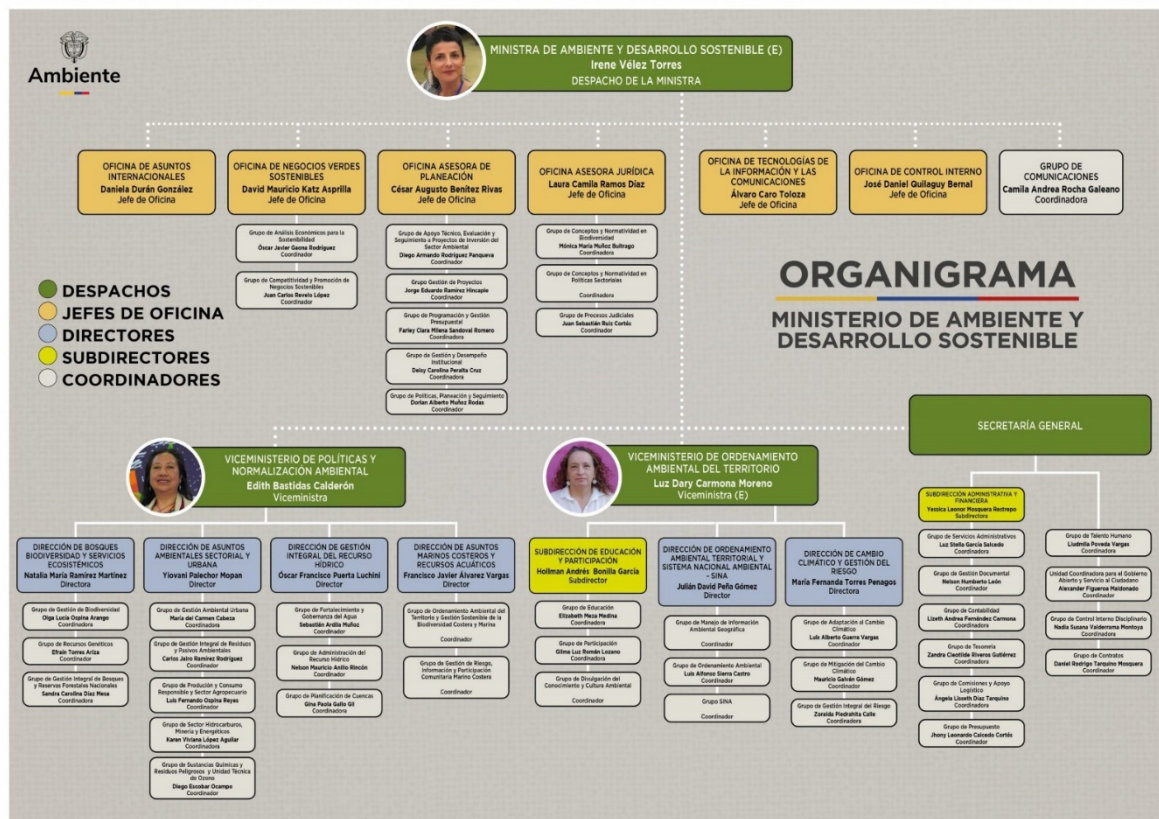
Ambiente

MINISTRA DE AMBIENTE Y DESARROLLO SOSTENIBLE (E)
Irene Vélez Torres
DESPACHO DE LA MINISTRA

OFICINA DE ASUNTOS INTERNACIONALES
Daniela Durán González
Jefe de Oficina

OFICINA DE NEGOCIOS VERDES SOSTENIBLES
David Mauricio Katz Asprilla
Jefe de Oficina

Grupo de Análisis Económicos para la Sostenibilidad
Óscar Javier Gaona Rodríguez
Coordinador

Grupo de Competitividad y Promoción de Negocios Sostenibles
Juan Carlos Revelo López
Coordinador

OFICINA ASESORA DE PLANEACIÓN
César Augusto Benítez Rivas
Jefe de Oficina

Grupo de Apoyo Técnico, Evaluación y Seguimiento a Proyectos de Inversión del Sector Ambiental
Diego Armando Rodríguez Panqueva
Coordinador

Grupo Gestión de Proyectos
Jorge Eduardo Ramírez Hincapie
Coordinador

Grupo de Programación y Gestión Presupuestal
Farley Clara Milena Sandoval Romero
Coordinadora

Grupo de Gestión y Desempeño Institucional
Deisy Carolina Peralta Cruz
Coordinadora

Grupo de Políticas, Planeación y Seguimiento
Dorian Alberto Muñoz Rodas
Coordinador

OFICINA ASESORA JURÍDICA
Laura Camila Ramos Díaz
Jefe de Oficina

Grupo de Conceptos y Normatividad en Biodiversidad
Mónica María Muñoz Buitrago
Coordinadora

Grupo de Conceptos y Normatividad en Políticas Sectoriales
Coordinador

Grupo de Procesos Judiciales
Juan Sebastián Ruiz Cortés
Coordinador

OFICINA DE TECNOLOGÍAS DE LA INFORMACIÓN Y LAS COMUNICACIONES
Álvaro Caro Toloza
Jefe de Oficina

OFICINA DE CONTROL INTERNO
José Daniel Guilaguy Bernal
Jefe de Oficina

GRUPO DE COMUNICACIONES
Camila Andrea Rocha Galeano
Coordinadora

DESPACHOS
JEFES DE OFICINA
DIRECTORES
SUBDIRECTORES
COORDINADORES

ORGANIGRAMA
MINISTERIO DE AMBIENTE Y DESARROLLO SOSTENIBLE

SECRETARÍA GENERAL

SUBDIRECCIÓN ADMINISTRATIVA Y FINANCIERA
Yassica Leonor Mosquera Restrepo
Subdirectora

Grupo de Servicios Administrativos
Luz Stella García Salcedo
Coordinadora

Grupo de Gestión Documental
Nelson Humberto León
Coordinador

Grupo de Contabilidad
Lizeth Andrea Fernández Carmona
Coordinadora

Grupo de Tesorería
Zandra Cleotilde Riveros Gutiérrez
Coordinadora

Grupo de Comisiones y Apoyo Logístico
Ángela Lisseth Díaz Tarquino
Coordinadora

Grupo de Presupuesto
Jhony Leonardo Caicedo Cortés
Coordinador

Grupo de Talento Humano
Liudmila Poveda Vargas
Coordinadora

Unidad Coordinadora para el Gobierno Abierto y Servicio al Ciudadano
Alexander Figueroa Maldonado
Coordinador

Grupo de Control Interno Disciplinario
Nadia Susana Valderrama Montoya
Coordinadora

Grupo de Contratos
Daniel Rodrigo Tarquino Mosquera
Coordinador

VICEMINISTERIO DE POLÍTICAS Y NORMALIZACIÓN AMBIENTAL
Edith Bastidas Calderón
Viceministra

DIRECCIÓN DE BOSQUES BIODIVERSIDAD Y SERVICIOS ECOSISTÉMICOS
Natalia María Ramírez Martínez
Directora

Grupo de Gestión de Biodiversidad
Olga Lucía Ospina Arango
Coordinadora

Grupo de Recursos Genéticos
Efraín Torres Ariza
Coordinador

Grupo de Gestión Integral de Bosques y Reservas Forestales Nacionales
Sandra Carolina Díaz Mesa
Coordinadora

DIRECCIÓN DE ASUNTOS AMBIENTALES SECTORIAL Y URBANA
Yiovani Palechor Mopan
Director

Grupo de Gestión Ambiental Urbana
María del Carmen Cabeza
Coordinadora

Grupo de Gestión Integral de Residuos y Pasivos Ambientales
Carlos Jairo Ramírez Rodríguez
Coordinador

Grupo de Producción y Consumo Responsable y Sector Agropecuario
Luis Fernando Ospina Reyes
Coordinador

Grupo de Sector Hidrocarburos, Minería y Energéticos
Karen Viviana López Aguilar
Coordinadora

Grupo de Sustancias Químicas y Residuos Peligrosos y Unidad Técnica de Ozono
Diego Escobar Ocampo
Coordinador

DIRECCIÓN DE GESTIÓN INTEGRAL DEL RECURSO HÍDRICO
Óscar Francisco Puerta Luchini
Director

Grupo de Fortalecimiento y Gobernanza del Agua
Sebastián Ardila Muñoz
Coordinador

Grupo de Administración del Recurso Hídrico
Nelson Mauricio Ardila Rincón
Coordinador

Grupo de Planificación de Cuencas
Gina Paola Gallo Gil
Coordinadora

DIRECCIÓN DE ASUNTOS MARINOS COSTEROS Y RECURSOS ACUÁTICOS
Francisco Javier Álvarez Vargas
Director

Grupo de Ordenamiento Ambiental del Territorio y Gestión Sostenible de la Biodiversidad Costera y Marina
Coordinador

Grupo de Gestión de Riesgo, Información y Participación Comunitaria Marino Costero
Coordinador

VICEMINISTERIO DE ORDENAMIENTO AMBIENTAL DEL TERRITORIO
Luz Dary Carmona Moreno
Viceministra (E)

SUBDIRECCIÓN DE EDUCACIÓN Y PARTICIPACIÓN
Hoilman Andrés Bonilla García
Subdirector

Grupo de Educación
Elizabeth Meza Medina
Coordinadora

Grupo de Participación
Gilma Luz Román Lozano
Coordinadora

Grupo de Divulgación del Conocimiento y Cultura Ambiental
Coordinador

DIRECCIÓN DE ORDENAMIENTO AMBIENTAL TERRITORIAL Y SISTEMA NACIONAL AMBIENTAL - SINA
Julián David Peña Gómez
Director

Grupo de Manejo de Información Ambiental Geográfica
Coordinador

Grupo de Ordenamiento Ambiental
Luis Alfonso Sierra Castro
Coordinador

Grupo SINA
Coordinador

DIRECCIÓN DE CAMBIO CLIMÁTICO Y GESTIÓN DEL RIESGO
María Fernanda Torres Penagos
Directora

Grupo de Adaptación al Cambio Climático
Luis Alberto Guerra Vargas
Coordinador

Grupo de Mitigación del Cambio Climático
Mauricio Galván Gómez
Coordinador

Grupo de Gestión Integral del Riesgo
Zoraida Piedrahita Calle
Coordinadora